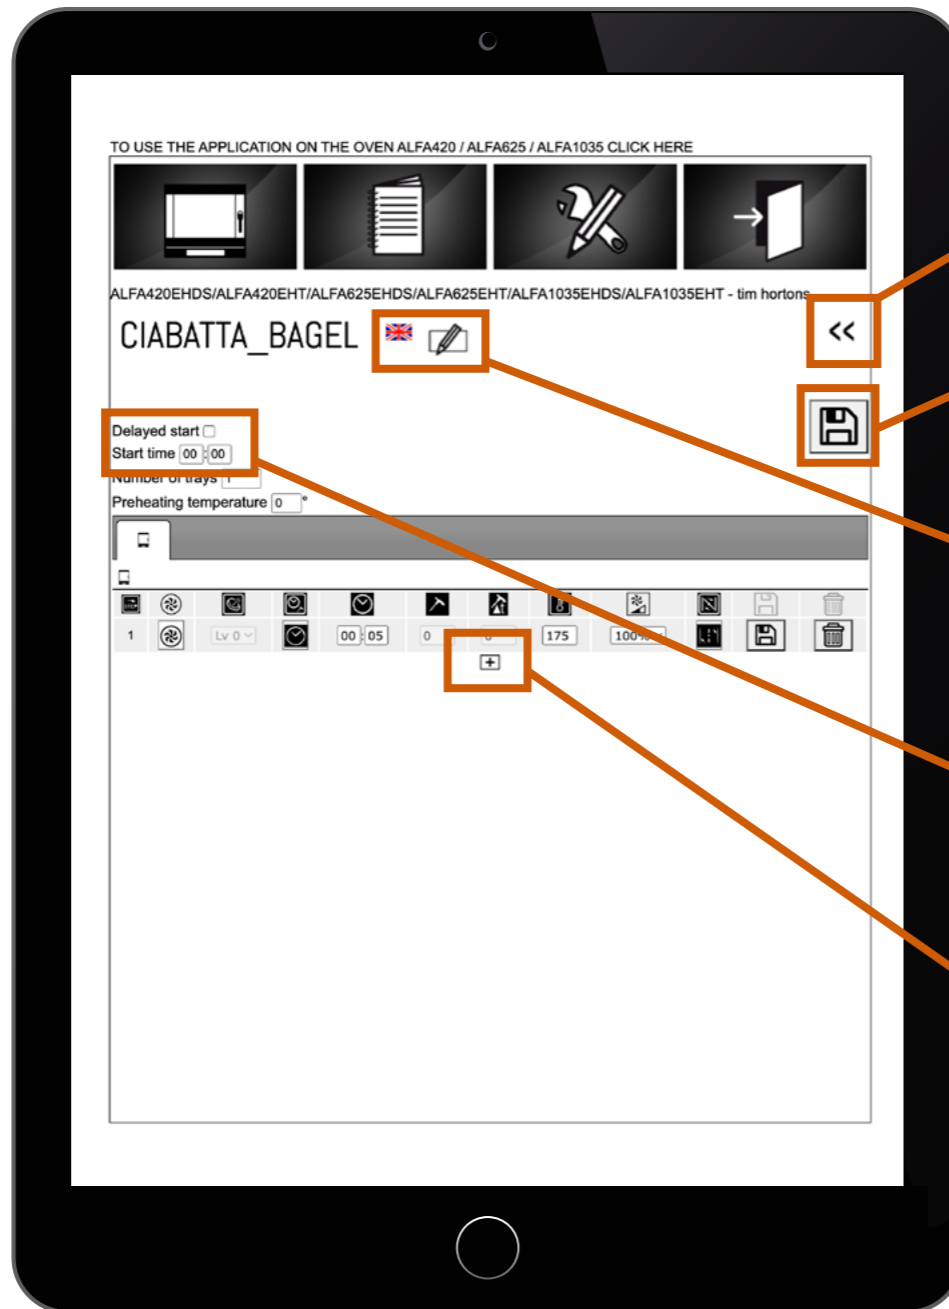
TO USE THE APPLICATION ON THE OVEN ALFA420 / ALFA625 / ALFA1035 CLICK HERE

ALFA420EHDS/ALFA420EHT/ALFA625EHDS/ALFA625EHT/ALFA1035EHDS/ALFA1035EHT - tim hortons

CIABATTA_BAGEL

<<

Delayed start
Start time 00 : 00
Number of trays 1
Preheating temperature 0 °

| 1 | | Lv 0 | | 00 : 05 | 0 | 0 | 175 | 100% | | | |

+